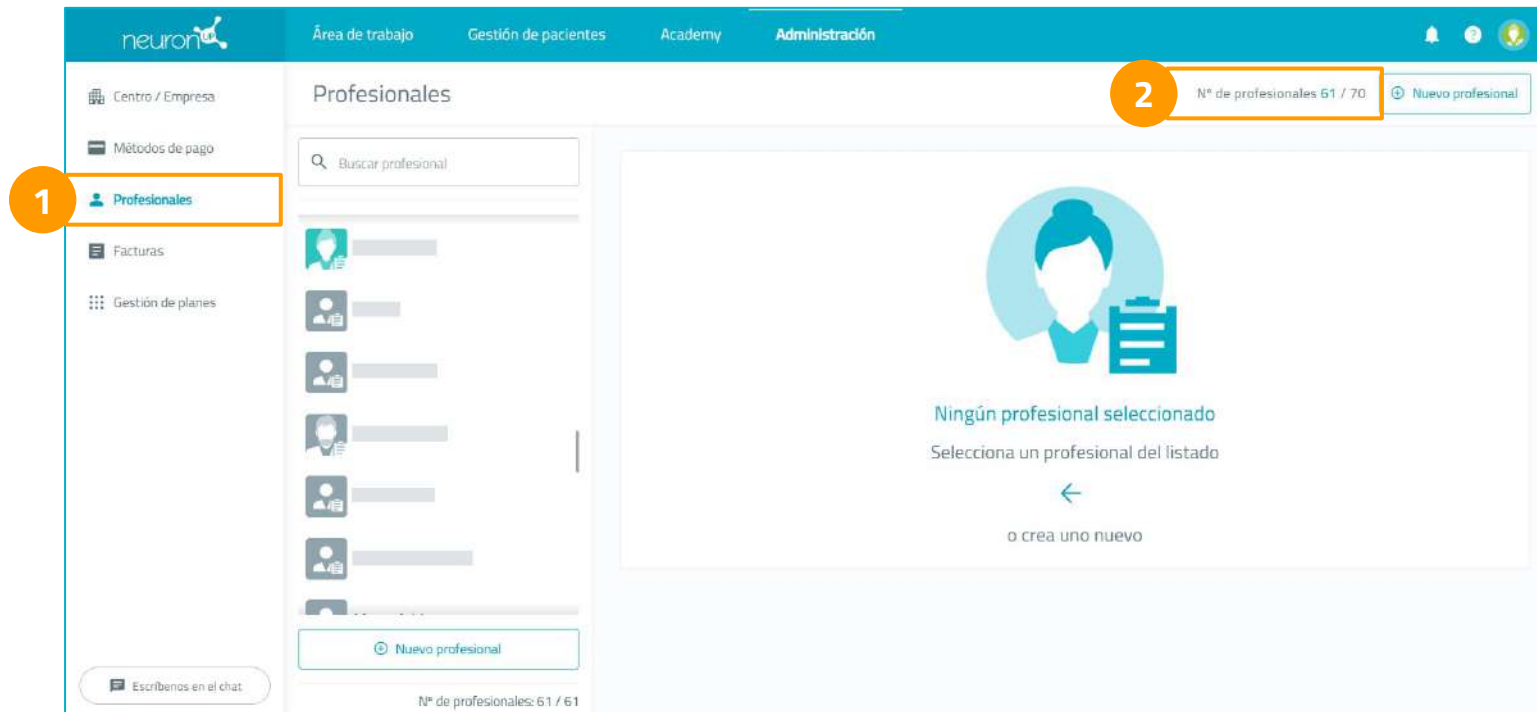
neuron

Área de trabajo Gestión de pacientes Academy Administración

Centro / Empresa
Métodos de pago
1
Profesionales
Facturas
Gestión de planes

Profesionales

2
Nº de profesionales 61 / 70
Nuevo profesional

Buscar profesional

Nuevo profesional

Nº de profesionales: 61 / 61

Ningún profesional seleccionado
Selecciona un profesional del listado
←
o crea uno nuevo

Escríbenos en el chat